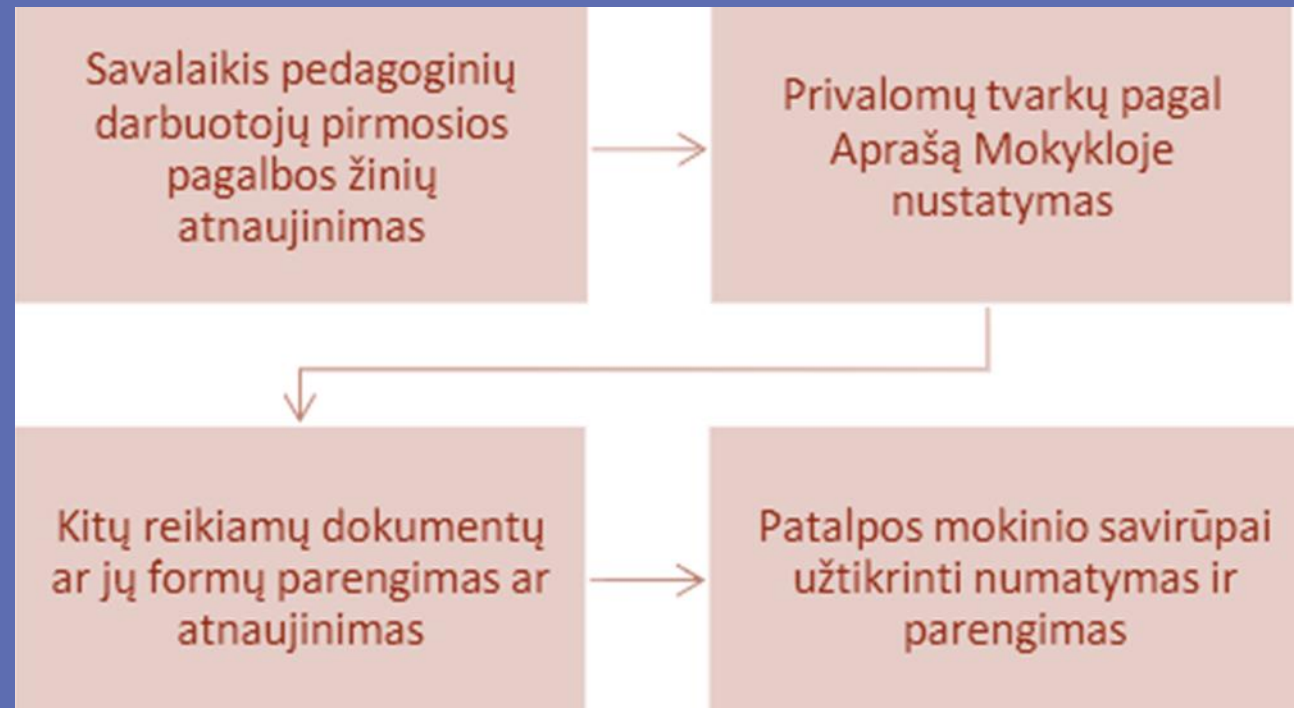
Savalaikis pedagoginių darbuotojų pirmosios pagalbos žinių atnaujinimas

Privalomų tvarkų pagal Aprašą Mokykloje nustatymas

Kitų reikiamų dokumentų ar jų formų parengimas ar atnaujinimas

Patalpos mokinio savirūpai užtikrinti numatymas ir parengimas